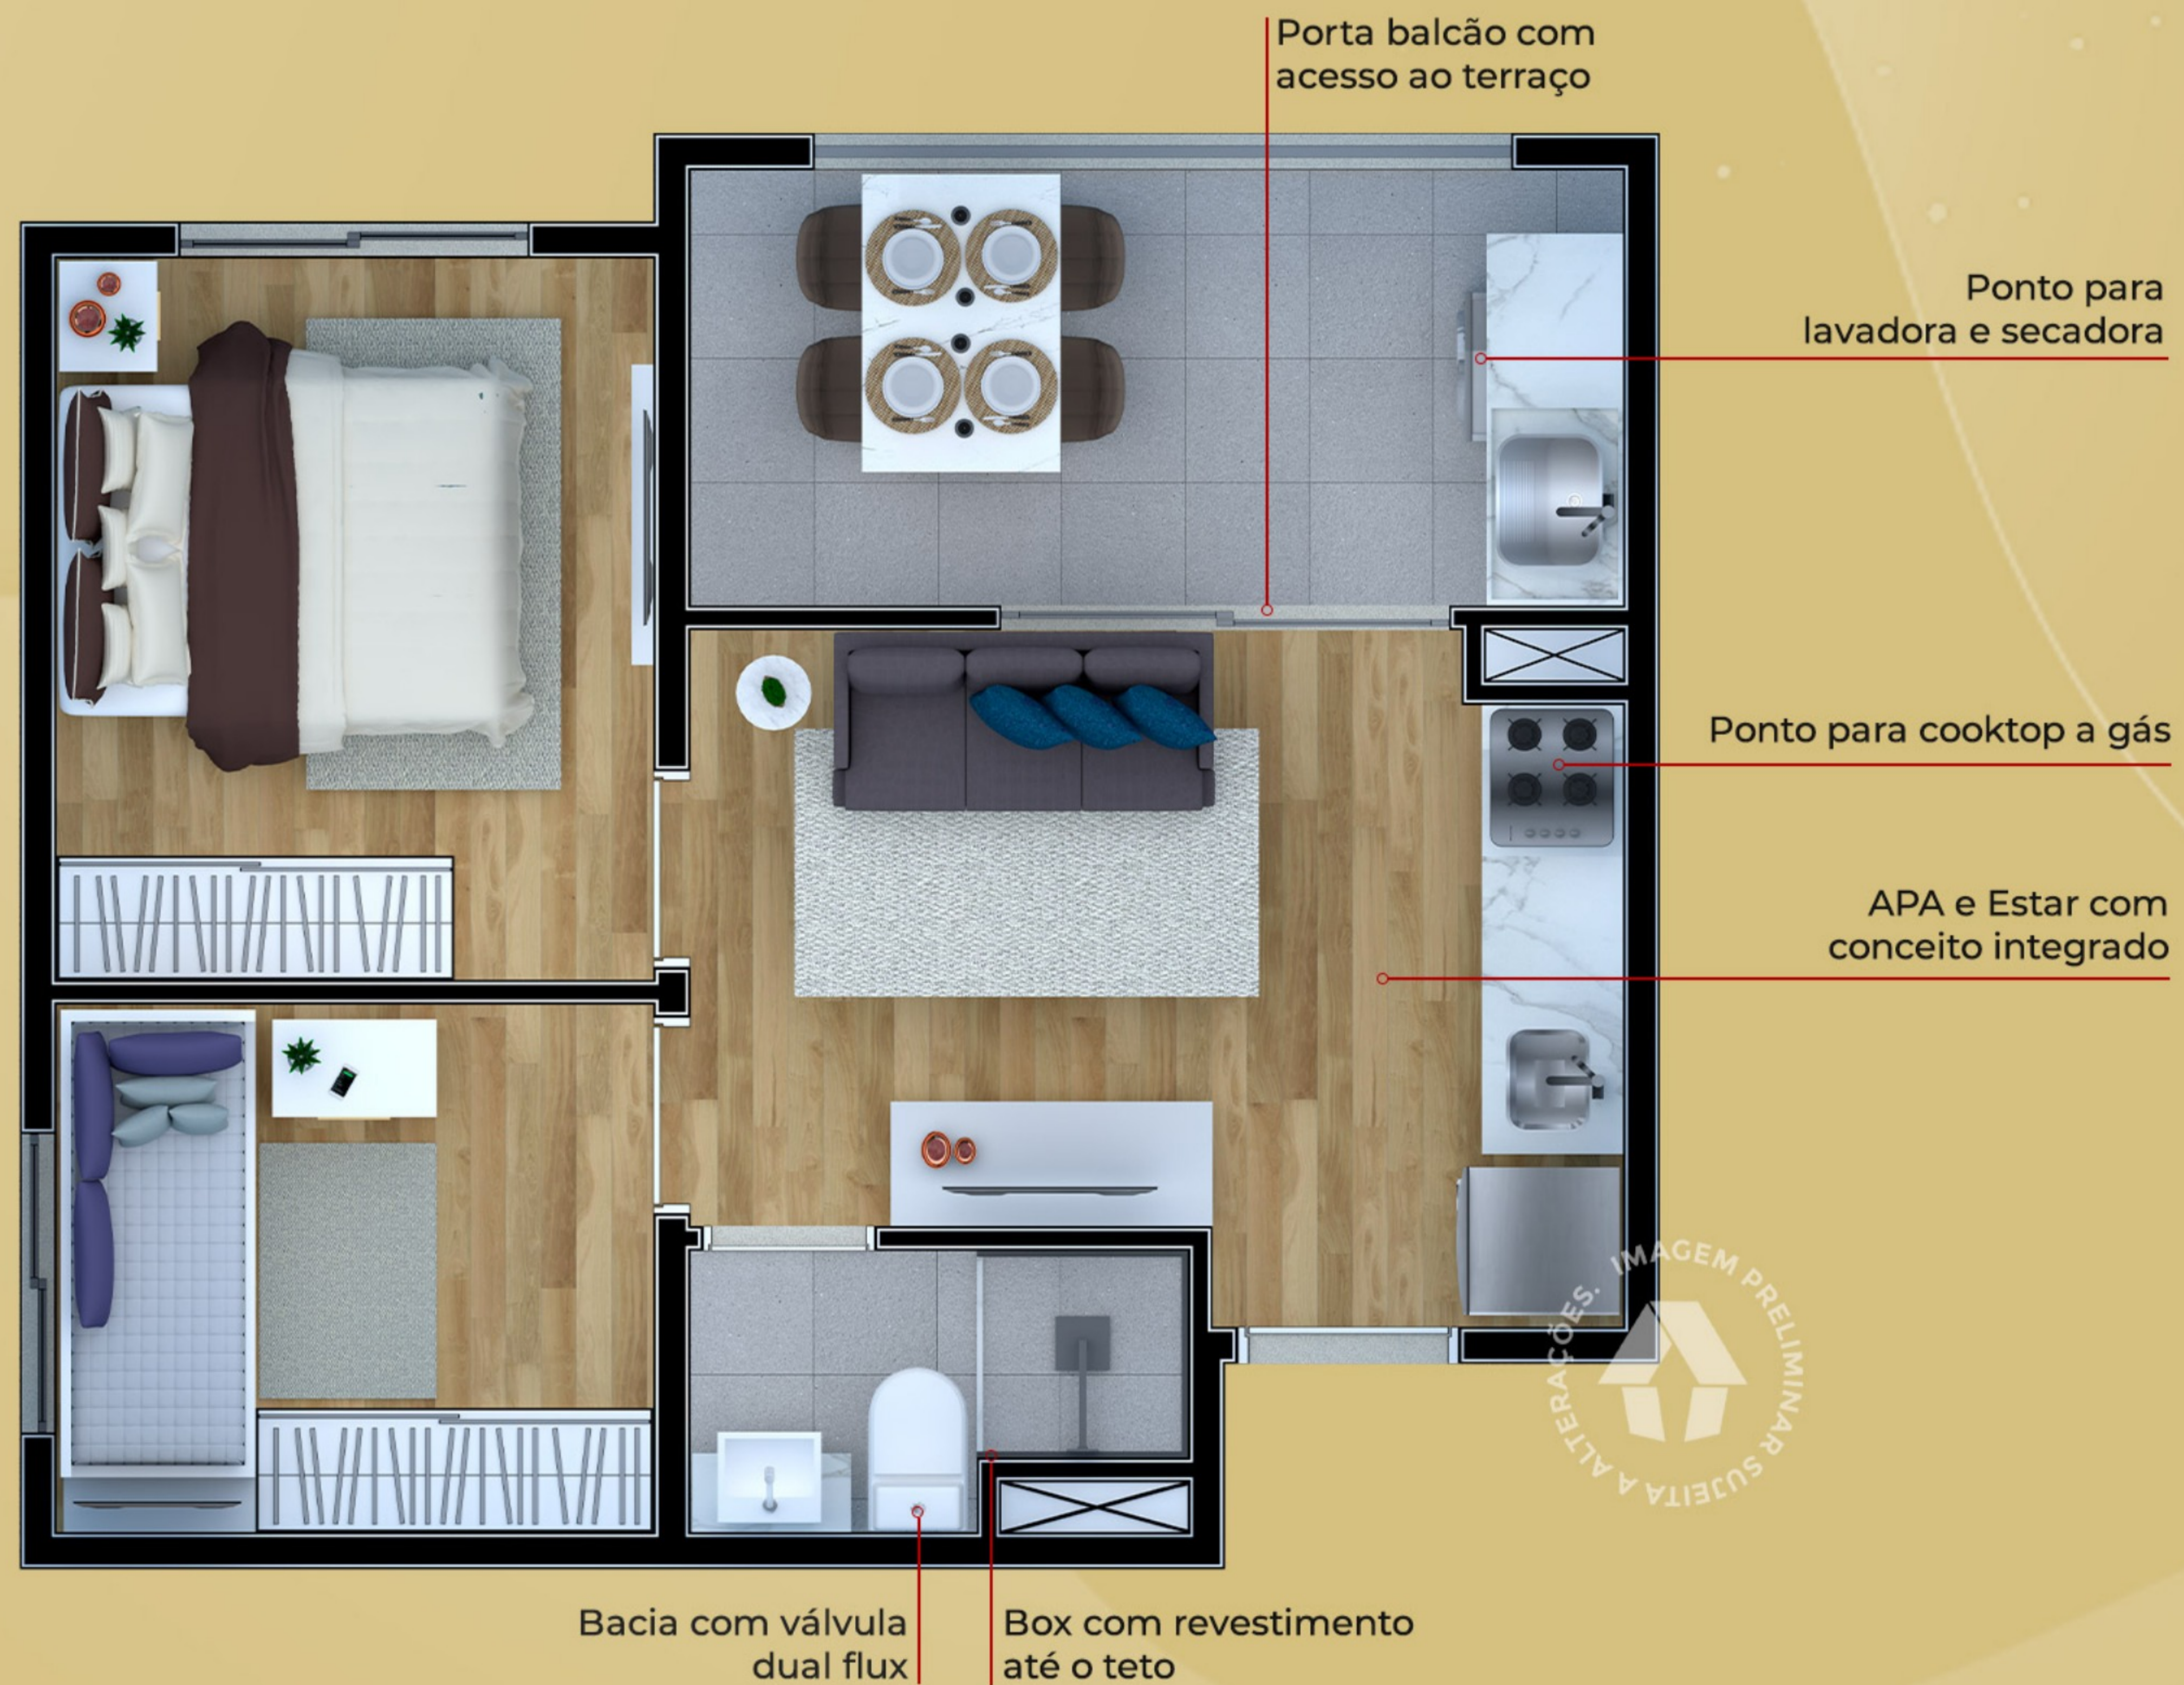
Porta balcão com acesso ao terraço

Ponto para lavadora e secadora

Ponto para cooktop a gás

APA e Estar com conceito integrado

IMAGEM PRELIMINAR SUJEITA A ALTERAÇÕES.

Bacia com válvula dual flux

Box com revestimento até o teto